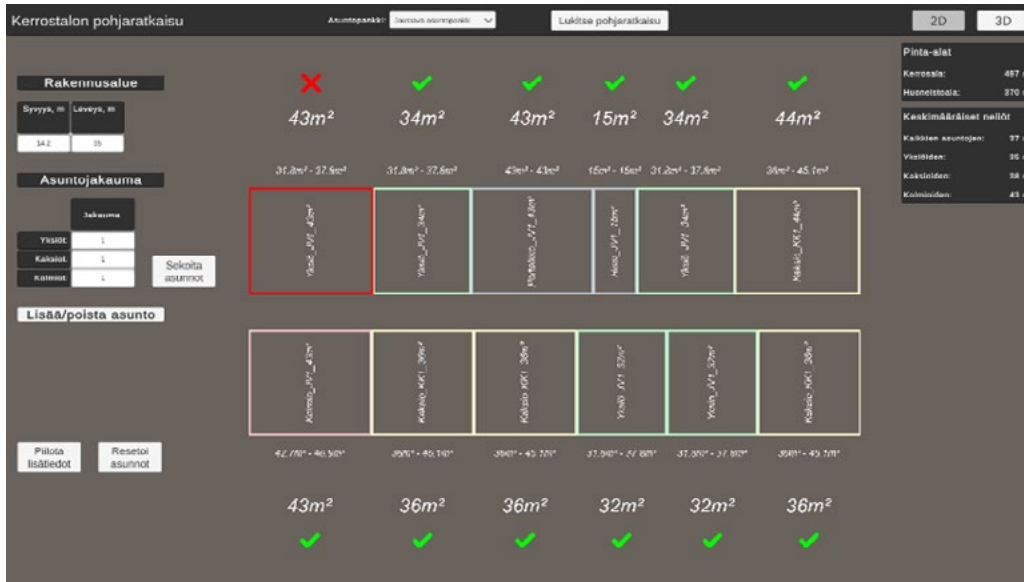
Kerrostalon pohjaratkaisu

Asuntopankki: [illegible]

Lukitse pohjaratkaisu

2D

3D

Pinta-alat

Kerrosala: 497 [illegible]

Huoneistoala: 370 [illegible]

Keskimääräiset neliöt

Kaikkien asuntojen: 37 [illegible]

Yksiöiden: 35 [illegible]

Kaksioiden: 38 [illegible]

Kolmioiden: 43 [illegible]

Rakennusalue

| Syvyys, m | Leveys, m |
|---|---|
| 14.2 | 35 |

Asuntojakauma

| | Jakauma |
|---|---|
| Yksiöt | 1 |
| Kaksiot | 1 |
| Kolmiot | 1 |

Sekoita asunnot

Lisää/poista asunto

Piilota lisätiedot

Resetoi asunnot

43m²

34m²

43m²

15m²

34m²

44m²

31.8m² - 37.6m²

31.8m² - 37.6m²

43m² - 43m²

15m² - 15m²

31.8m² - 37.6m²

39m² - 45.1m²

Yksiö_JV1_43m²

Yksiö_JV1_34m²

Porrashuone_JV1_43m²

Hissi_JV1_15m²

Yksiö_JV1_34m²

Kaksio_KK1_44m²

Kolmio_JV1_43m²

Kaksio_KK1_36m²

Kaksio_KK1_36m²

Yksiö_JV1_32m²

Yksiö_JV1_32m²

Kaksio_KK1_36m²

42.78m² - 46.56m²

39m² - 45.10m²

39m² - 45.10m²

31.86m² - 37.66m²

31.86m² - 37.66m²

39m² - 45.10m²

43m²

36m²

36m²

32m²

32m²

36m²